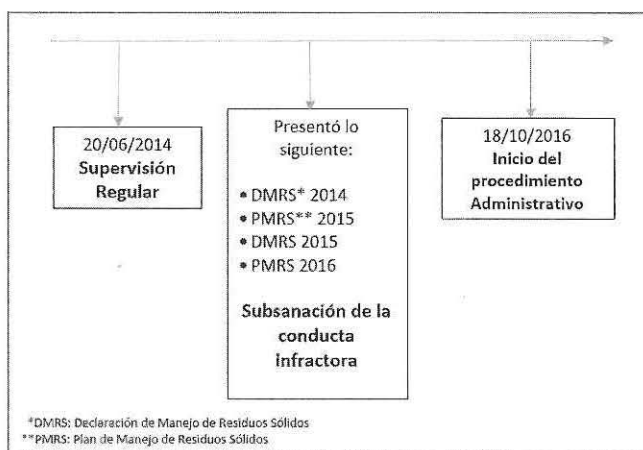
20/06/2014
**Supervisión Regular**

Presentó lo siguiente:

- DMRS* 2014
- PMRS** 2015
- DMRS 2015
- PMRS 2016

**Subsanación de la conducta infractora**

18/10/2016
**Inicio del procedimiento Administrativo**

*DMRS: Declaración de Manejo de Residuos Sólidos
**PMRS: Plan de Manejo de Residuos Sólidos